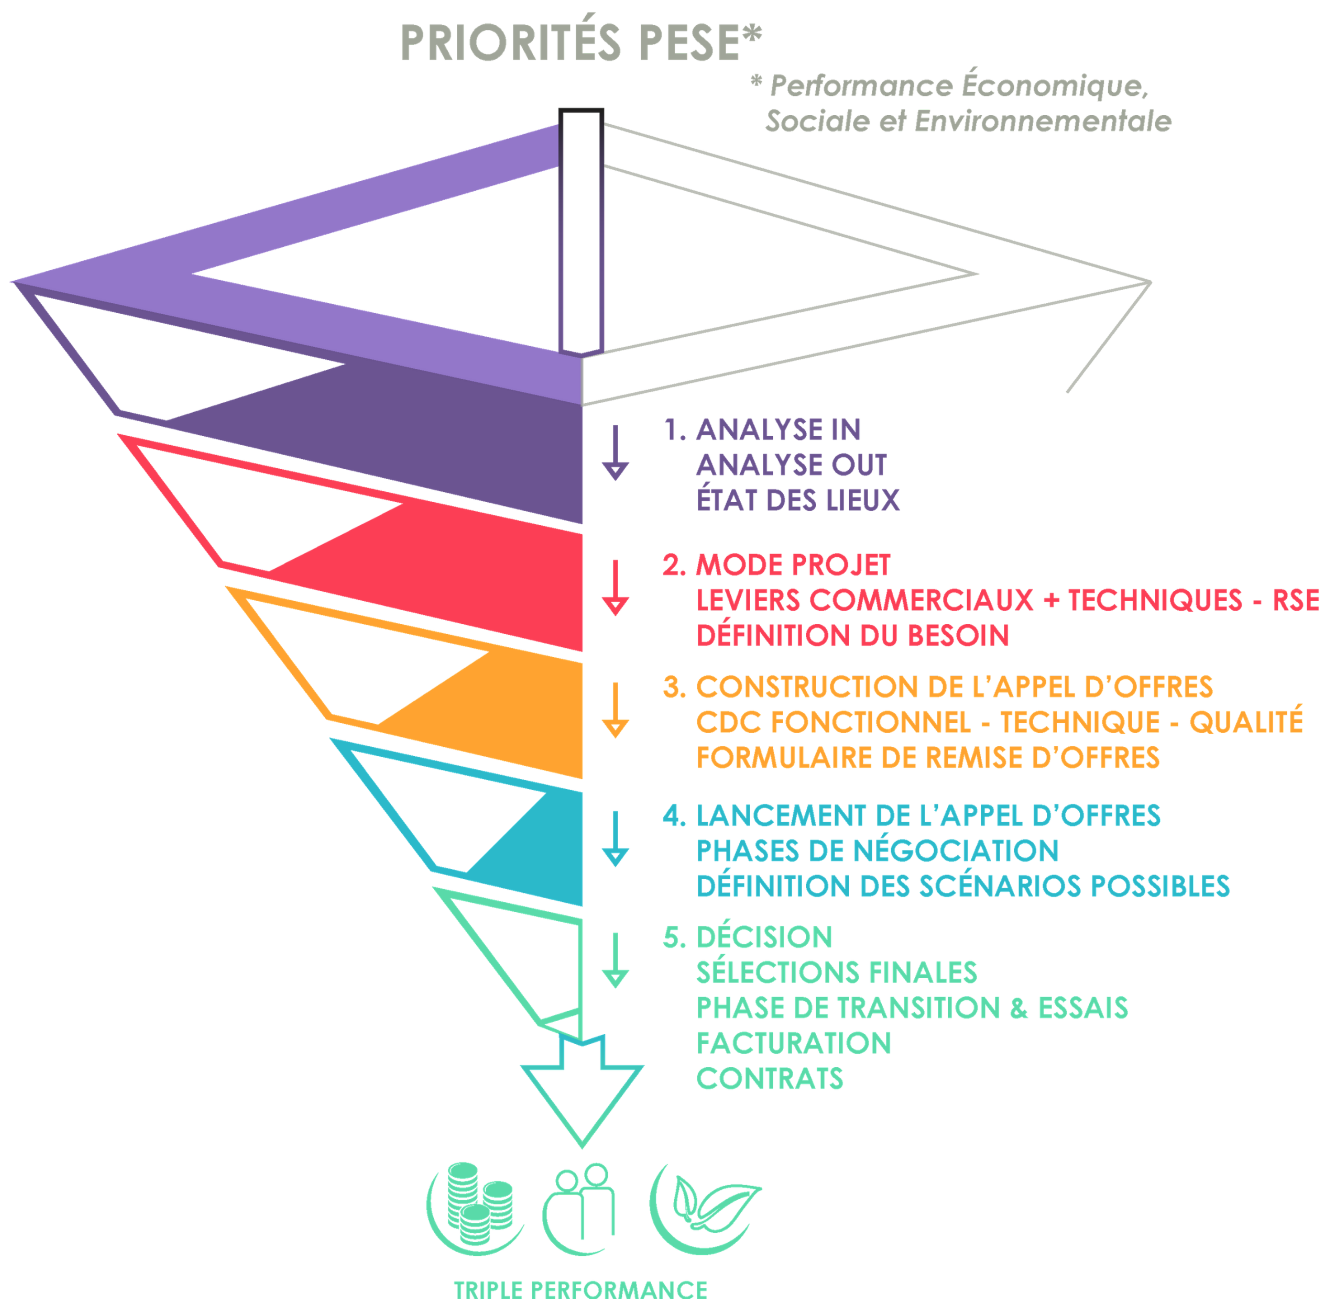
PRIORITÉS PESE*

* Performance Économique, Sociale et Environnementale

1. ANALYSE IN
ANALYSE OUT
ÉTAT DES LIEUX

2. MODE PROJET
LEVIERS COMMERCIAUX + TECHNIQUES - RSE
DÉFINITION DU BESOIN

3. CONSTRUCTION DE L'APPEL D'OFFRES
CDC FONCTIONNEL - TECHNIQUE - QUALITÉ
FORMULAIRE DE REMISE D'OFFRES

4. LANCEMENT DE L'APPEL D'OFFRES
PHASES DE NÉGOCIATION
DÉFINITION DES SCÉNARIOS POSSIBLES

5. DÉCISION
SÉLECTIONS FINALES
PHASE DE TRANSITION & ESSAIS
FACTURATION
CONTRATS

TRIPLE PERFORMANCE